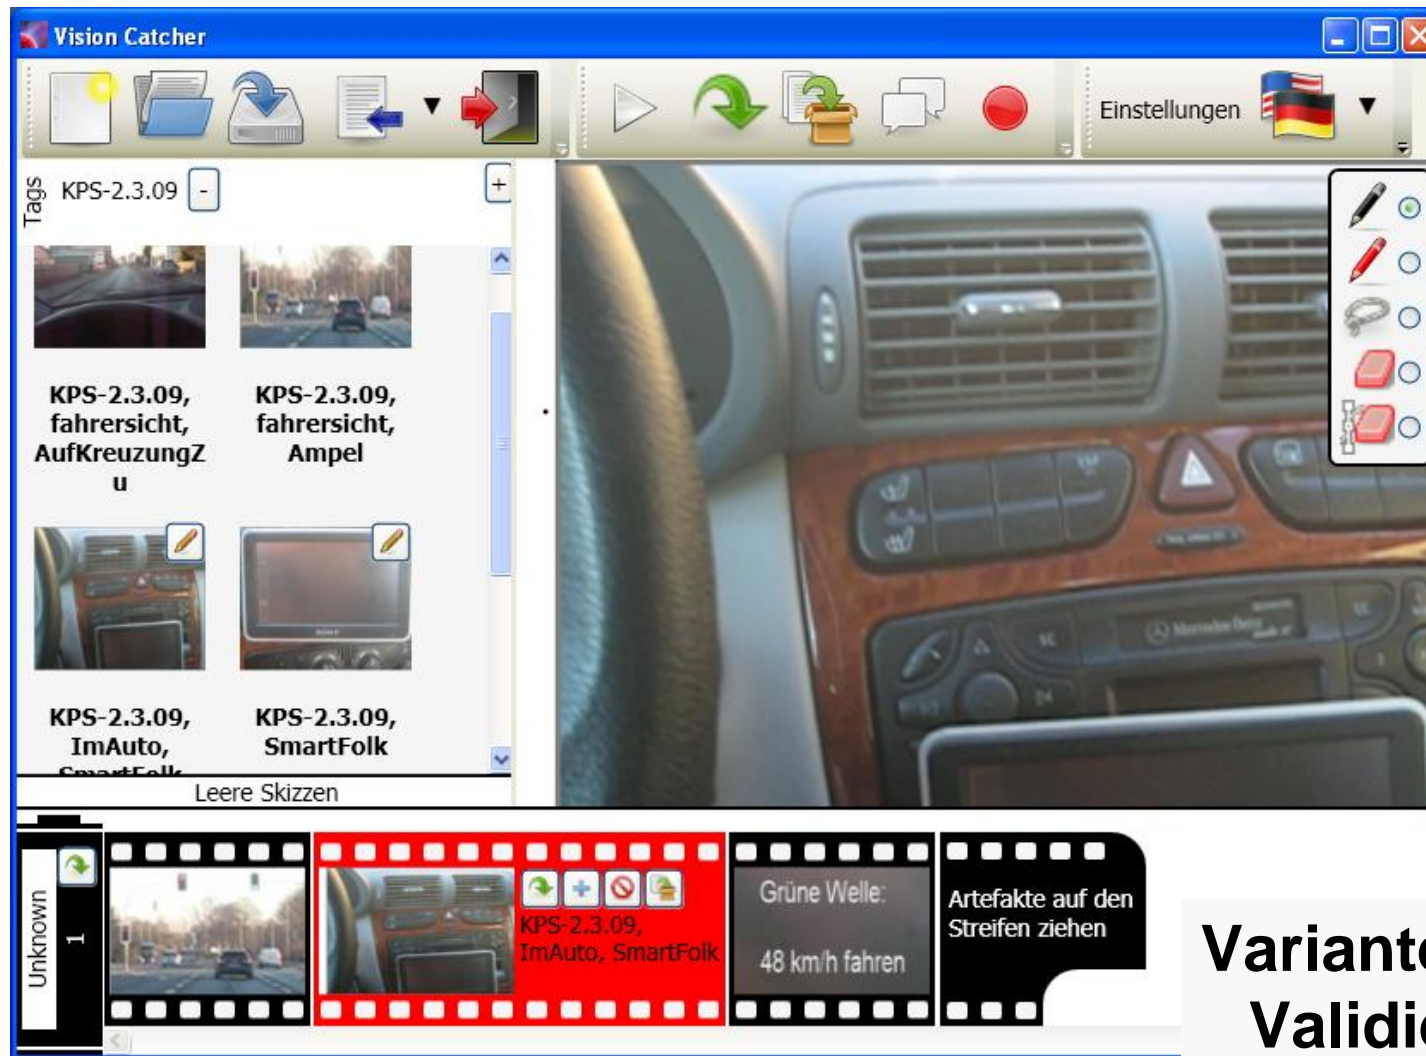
Vision Catcher

Einstellungen

Tags KPS-2.3.09 -

+

KPS-2.3.09, fahrersicht, AufKreuzungZu

KPS-2.3.09, fahrersicht, Ampel

KPS-2.3.09, ImAuto, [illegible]

KPS-2.3.09, SmartFolk

Leere Skizzen

Unknown 1

KPS-2.3.09, ImAuto, SmartFolk

Grüne Welle: 48 km/h fahren

Artefakte auf den Streifen ziehen

Variant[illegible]
Validi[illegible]